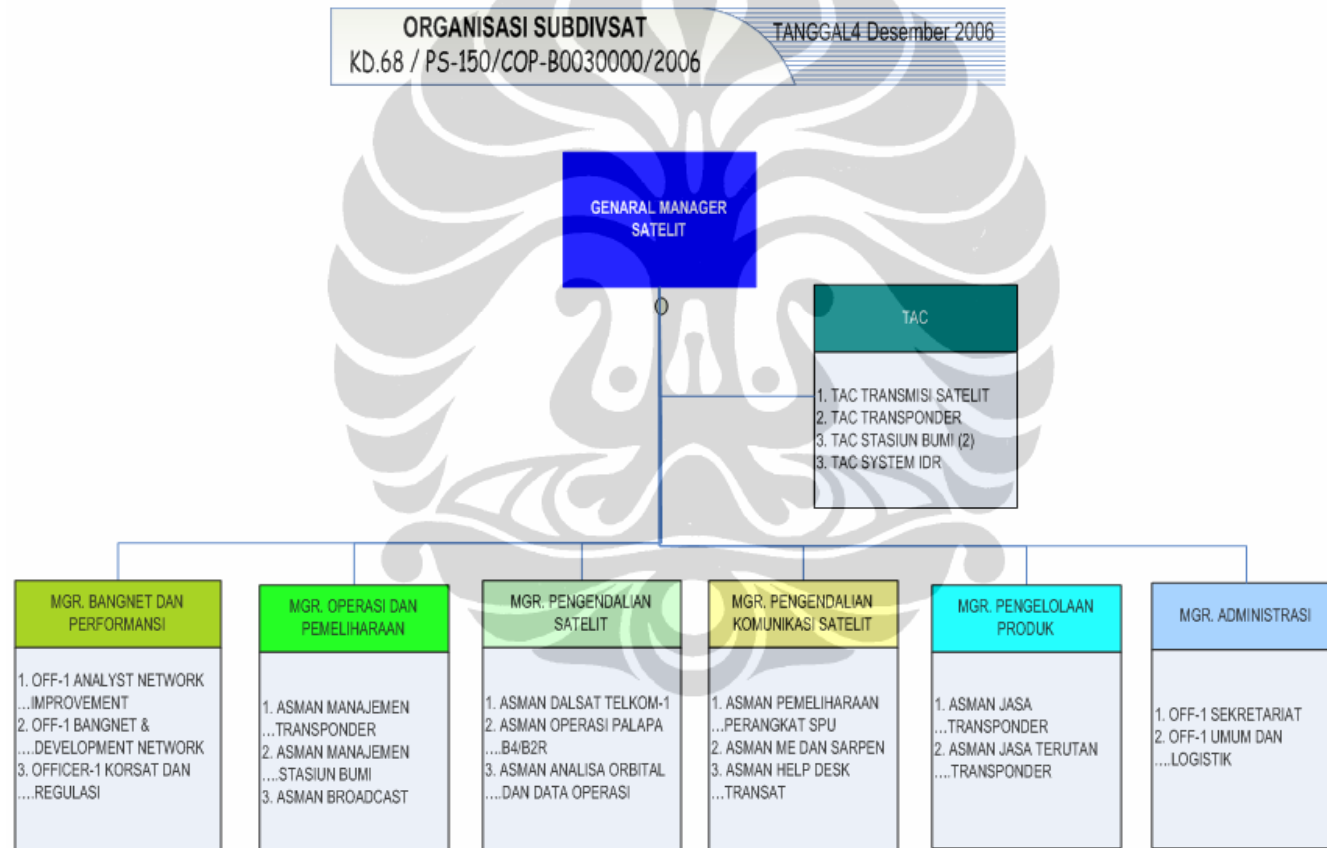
ORGANISASI SUBDIVSAT
KD.68 / PS-150/COP-B0030000/2006

TANGGAL4 Desember 2006

GENARAL MANAGER SATELIT

TAC

1. TAC TRANSMISI SATELIT
2. TAC TRANSPONDER
3. TAC STASIUN BUMI (2)
3. TAC SYSTEM IDR

MGR. BANGNET DAN PERFORMANSI

1. OFF-1 ANALYST NETWORK ...IMPROVEMENT
2. OFF-1 BANGNET & ....DEVELOPMENT NETWORK
3. OFFICER-1 KORSAT DAN ....REGULASI

MGR. OPERASI DAN PEMELIHARAAN

1. ASMAN MANAJEMEN ...TRANSPONDER
2. ASMAN MANAJEMEN ....STASIUN BUMI
3. ASMAN BROADCAST

MGR. PENGENDALIAN SATELIT

1. ASMAN DALSAT TELKOM-1
2. ASMAN OPERASI PALAPA ...B4/B2R
3. ASMAN ANALISA ORBITAL ....DAN DATA OPERASI

MGR. PENGENDALIAN KOMUNIKASI SATELIT

1. ASMAN PEMELIHARAAN ...PERANGKAT SPU
2. ASMAN ME DAN SARPEN
3. ASMAN HELP DESK ...TRANSAT

MGR. PENGELOLAAN PRODUK

1. ASMAN JASA ...TRANSPONDER
2. ASMAN JASA TERUTAN ....TRANSPONDER

MGR. ADMINISTRASI

1. OFF-1 SEKRETARIAT
2. OFF-1 UMUM DAN ....LOGISTIK